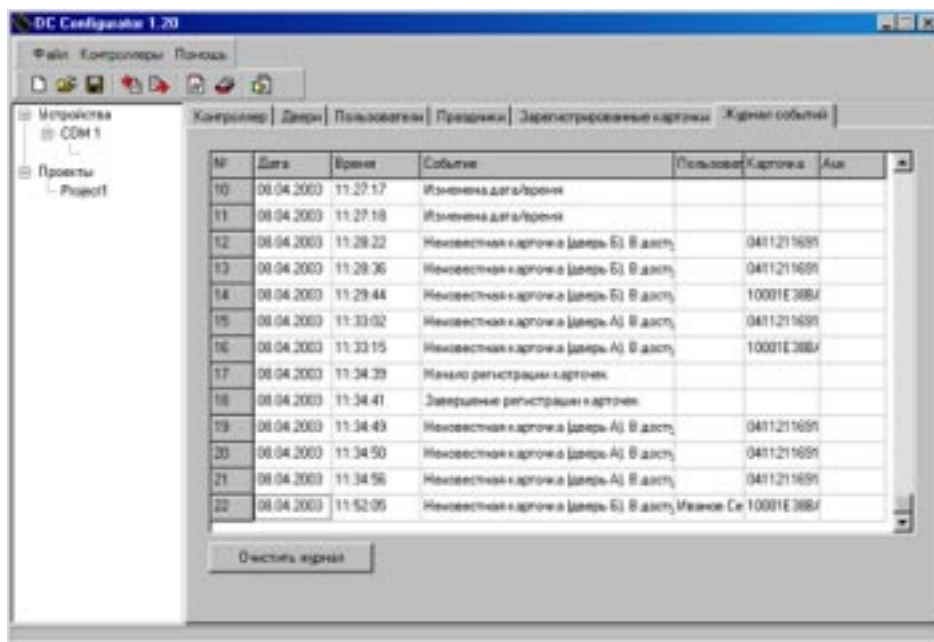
DC Configurator 1.20

Файл Контроллеры Помощь

Устройства
COM 1
Проекты
Project1

Контроллер | Двери | Пользователи | Праздники | Зарегистрированные карточки | Журнал событий

| № | Дата | Время | Событие | Пользоват | Карточка | Акк |
|---|---|---|---|---|---|---|
| 10 | 08.04.2003 | 11:27:17 | Изменена дата/время | | | |
| 11 | 08.04.2003 | 11:27:18 | Изменена дата/время | | | |
| 12 | 08.04.2003 | 11:28:22 | Неизвестная карточка (дверь Б). В дост | | 0411211691 | |
| 13 | 08.04.2003 | 11:28:36 | Неизвестная карточка (дверь Б). В дост | | 0411211691 | |
| 14 | 08.04.2003 | 11:29:44 | Неизвестная карточка (дверь Б). В дост | | 10001E38B/ | |
| 15 | 08.04.2003 | 11:33:02 | Неизвестная карточка (дверь А). В дост | | 0411211691 | |
| 16 | 08.04.2003 | 11:33:15 | Неизвестная карточка (дверь А). В дост | | 10001E38B/ | |
| 17 | 08.04.2003 | 11:34:39 | Начало регистрации карточек | | | |
| 18 | 08.04.2003 | 11:34:41 | Завершение регистрации карточек | | | |
| 19 | 08.04.2003 | 11:34:49 | Неизвестная карточка (дверь А). В дост | | 0411211691 | |
| 20 | 08.04.2003 | 11:34:50 | Неизвестная карточка (дверь А). В дост | | 0411211691 | |
| 21 | 08.04.2003 | 11:34:56 | Неизвестная карточка (дверь А). В дост | | 0411211691 | |
| 22 | 08.04.2003 | 11:52:05 | Неизвестная карточка (дверь Б). В дост | Иванов Се | 10001E38B/ | |

Очистить журнал